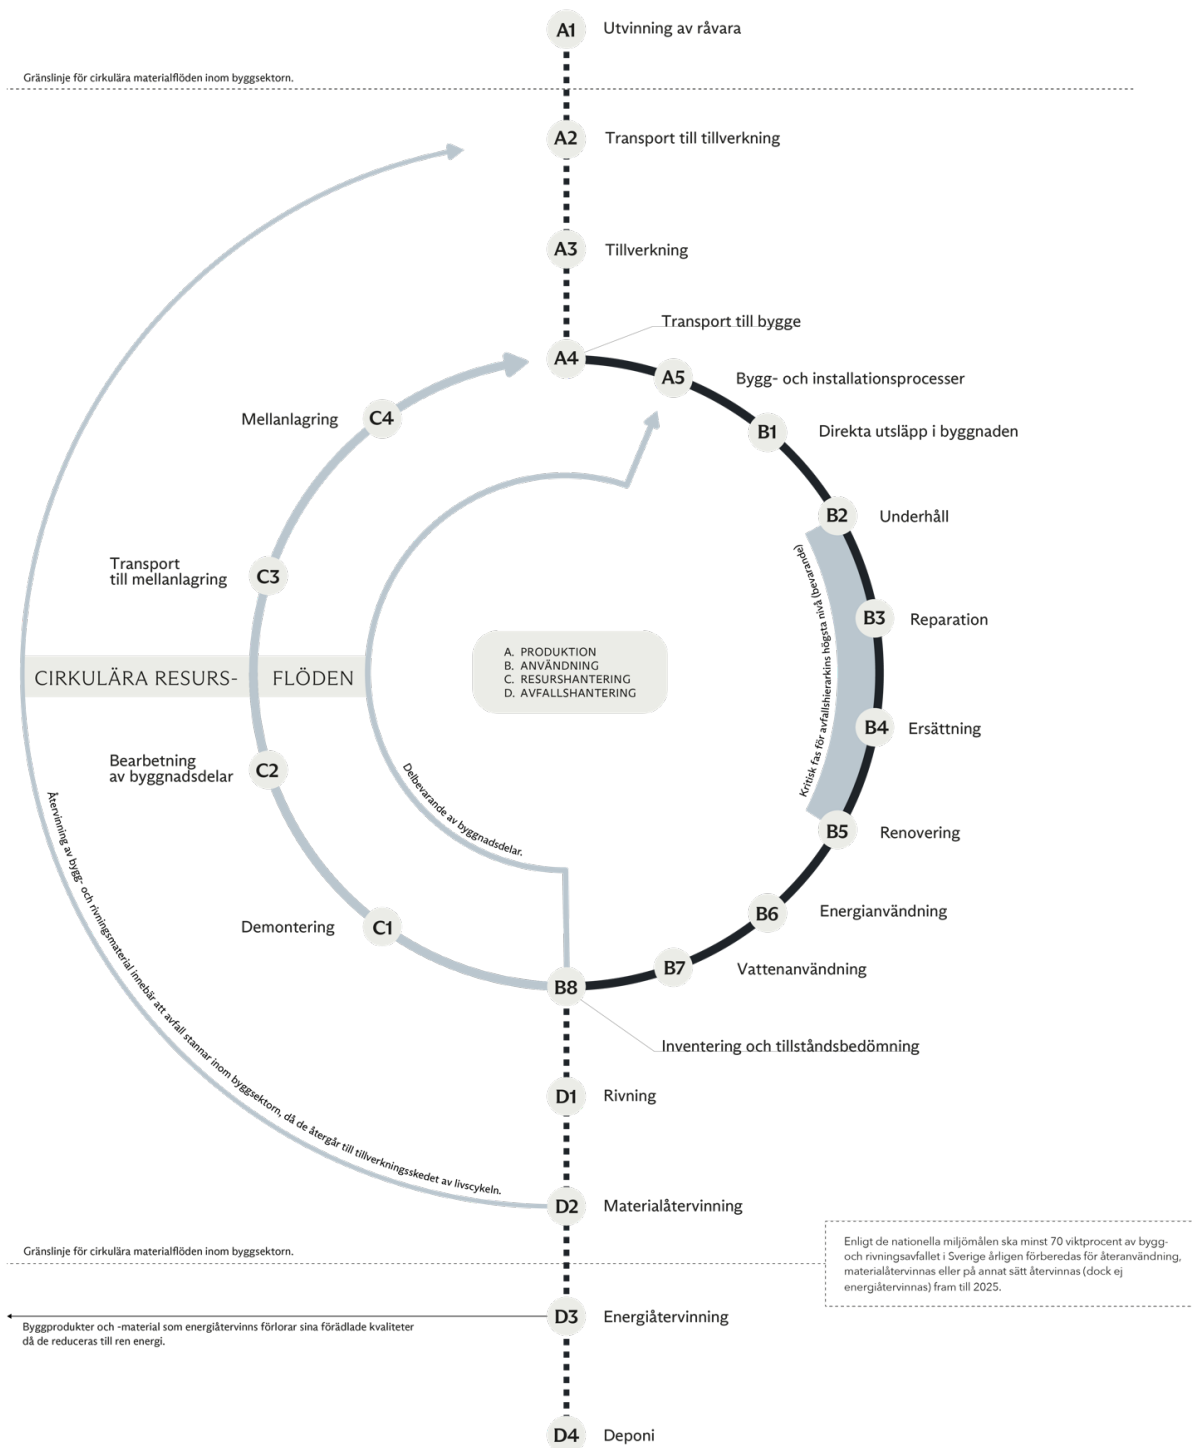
A1 Utvinning av råvara

Gränslinje för cirkulära materialflöden inom byggsektorn.

A2 Transport till tillverkning

A3 Tillverkning

Transport till bygge

A4

A5 Bygg- och installationsprocesser

Mellanlagring C4

B1 Direkta utsläpp i byggnaden

B2 Underhåll

Transport till mellanlagring C3

Kritisk fas för avfallshierarkins högsta nivå (bevarande)

B3 Reparation

CIRKULÄRA RESURS- FLÖDEN

A. PRODUKTION
B. ANVÄNDNING
C. RESURSHANTERING
D. AVFALLSHANTERING

B4 Ersättning

Bearbetning av byggnadsdelar C2

Delbevarande av byggnadsdelar.

B5 Renovering

Återvinning av bygg- och rivningsmaterial innebär att avfall stannar inom byggsektorn, då de återgår till tillverkningsskedet av livscykeln.

B6 Energianvändning

Demontering C1

B7 Vattenanvändning

B8

Inventering och tillståndsbedömning

D1 Rivning

D2 Materialåtervinning

Enligt de nationella miljömålen ska minst 70 viktprocent av bygg- och rivningsavfallet i Sverige årligen förberedas för återanvändning, materialåtervinnas eller på annat sätt återvinnas (dock ej energiåtervinnas) fram till 2025.

Gränslinje för cirkulära materialflöden inom byggsektorn.

D3 Energiåtervinning

Byggprodukter och -material som energiåtervinns förlorar sina förädlade kvaliteter då de reduceras till ren energi.

D4 Deponi